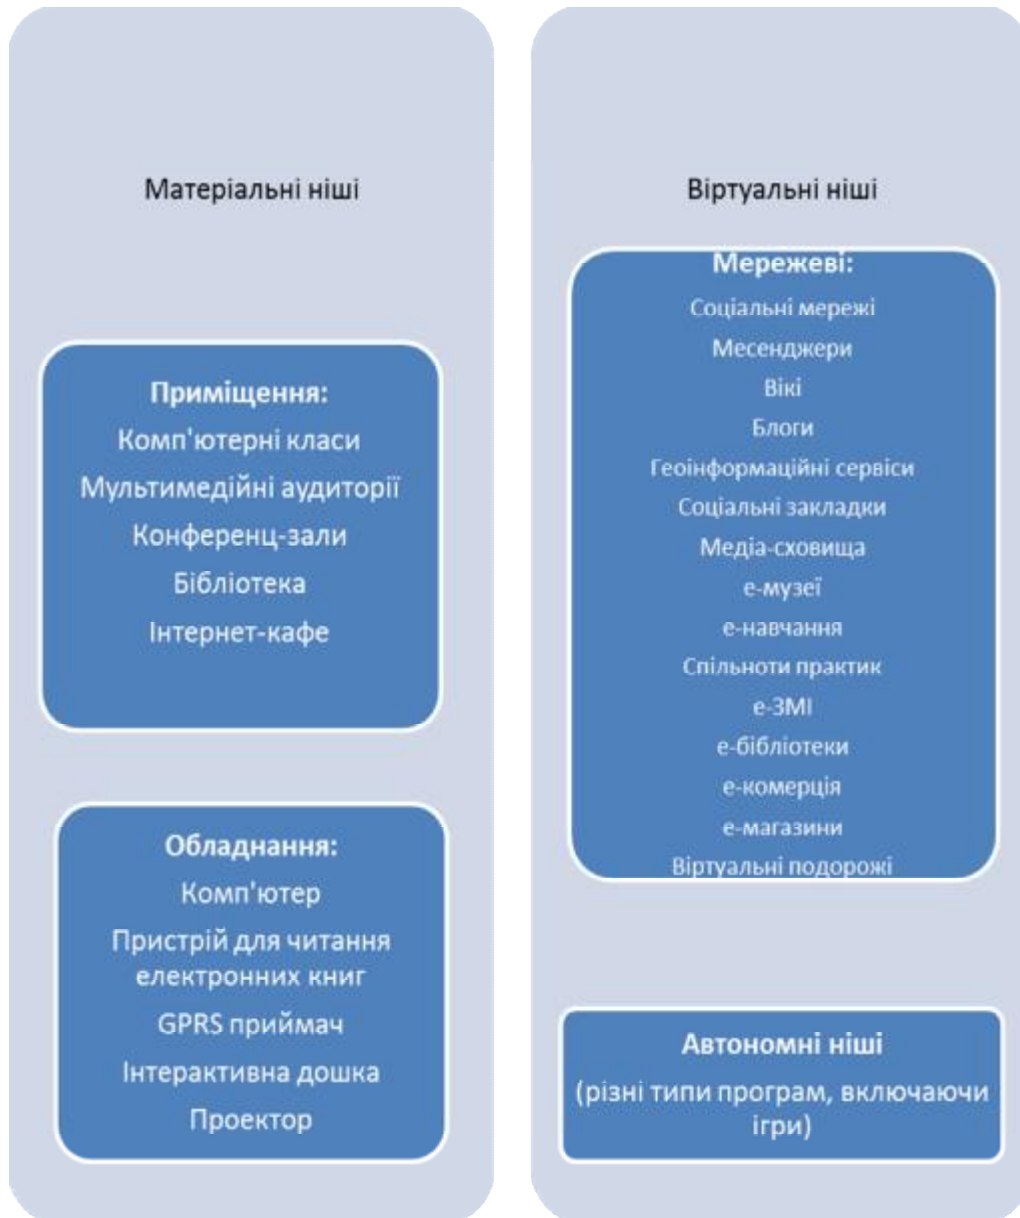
Матеріальні ніші

Приміщення:
Комп'ютерні класи
Мультимедійні аудиторії
Конференц-зали
Бібліотека
Інтернет-кафе

Обладнання:
Комп'ютер
Пристрій для читання електронних книг
GPRS приймач
Інтерактивна дошка
Проектор

Віртуальні ніші

Мережеві:
Соціальні мережі
Месенджери
Вікі
Блоги
Геоінформаційні сервіси
Соціальні закладки
Медіа-сховища
е-музеї
е-навчання
Спільноти практик
е-ЗМІ
е-бібліотеки
е-комерція
е-магазини
Віртуальні подорожі

Автономні ніші
(різні типи програм, включаючи ігри)